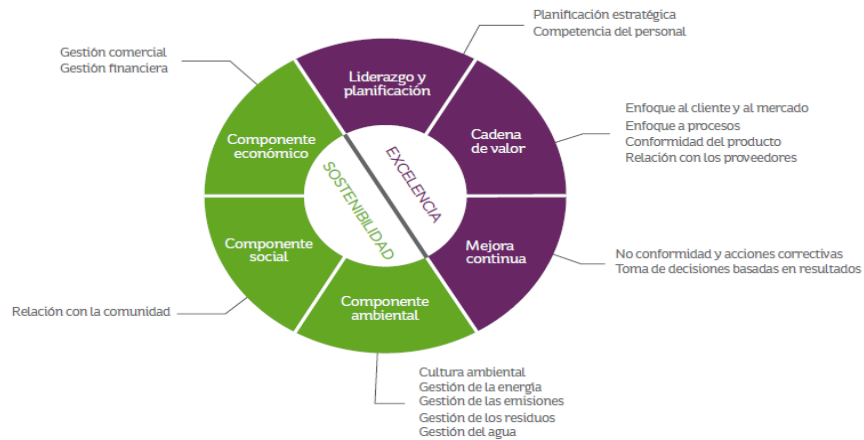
Planificación estratégica
Competencia del personal

Gestión comercial
Gestión financiera

Liderazgo y planificación

Cadena de valor

Enfoque al cliente y al mercado
Enfoque a procesos
Conformidad del producto
Relación con los proveedores

Componente económico

EXCELENCIA

SOSTENIBILIDAD

Componente social

Mejora continua

No conformidad y acciones correctivas
Toma de decisiones basadas en resultados

Relación con la comunidad

Componente ambiental

Cultura ambiental
Gestión de la energía
Gestión de las emisiones
Gestión de los residuos
Gestión del agua